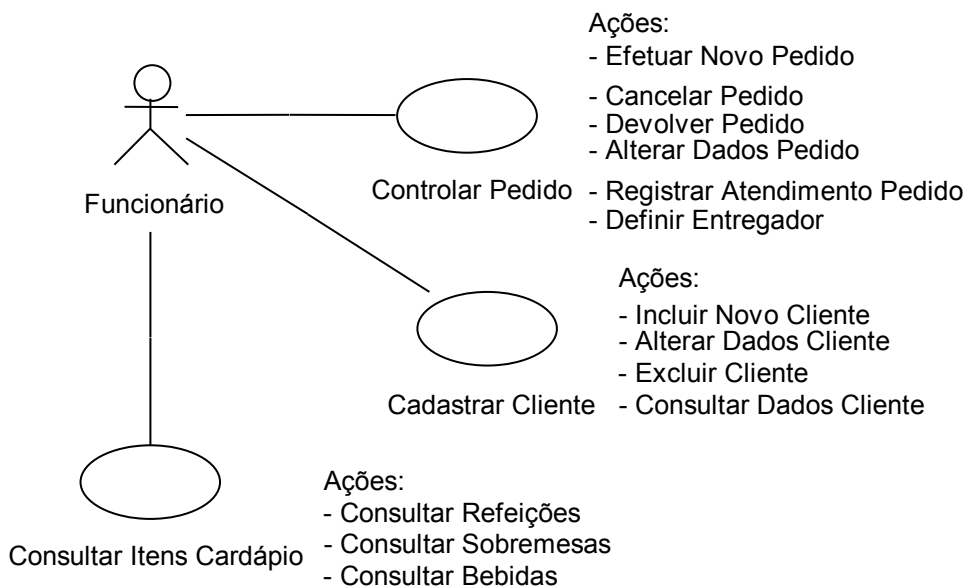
Ações:
- Efetuar Novo Pedido
- Cancelar Pedido
- Devolver Pedido
- Alterar Dados Pedido
- Registrar Atendimento Pedido
- Definir Entregador

Funcionário

Controlar Pedido

Ações:
- Incluir Novo Cliente
- Alterar Dados Cliente
- Excluir Cliente
- Consultar Dados Cliente

Cadastrar Cliente

Ações:
- Consultar Refeições
- Consultar Sobremesas
- Consultar Bebidas

Consultar Itens Cardápio